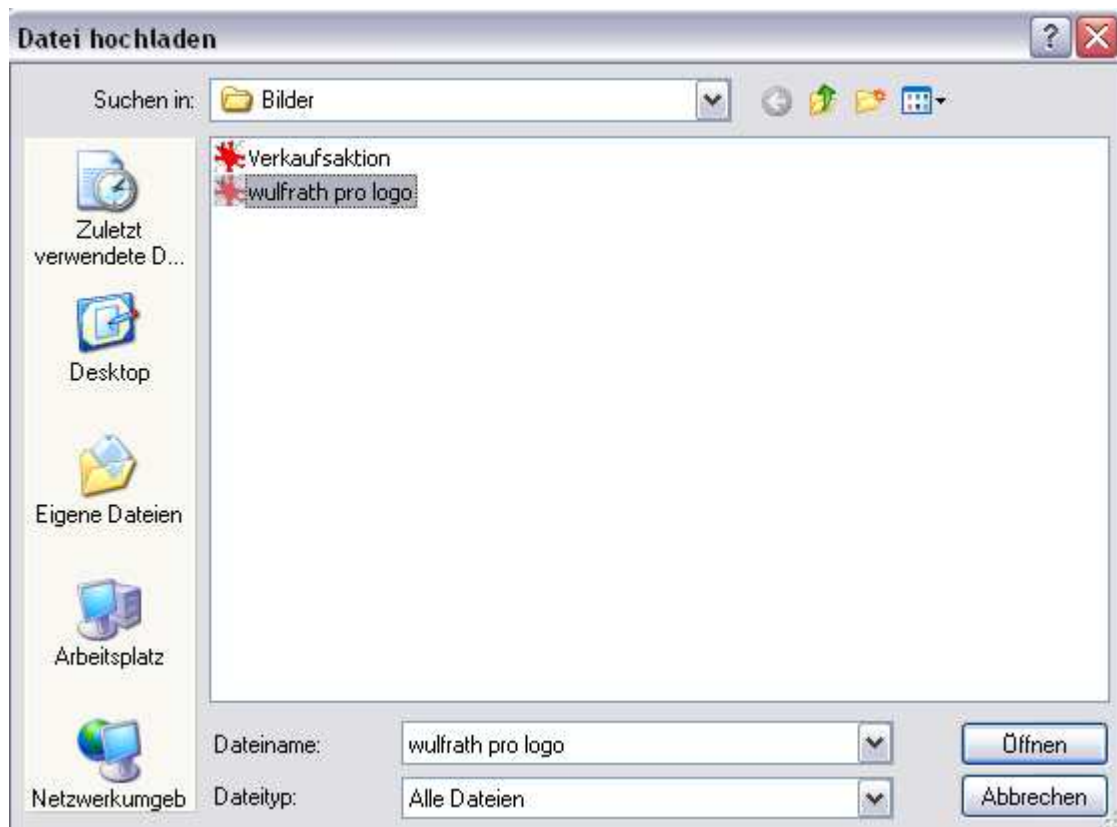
Datei hochladen

?

Suchen in: Bilder

Zuletzt verwendete D...

Desktop

Eigene Dateien

Arbeitsplatz

Netzwerkumgeb

Verkaufsaktion

wulfrath pro logo

Dateiname: wulfrath pro logo

Dateityp: Alle Dateien

Öffnen

Abbrechen